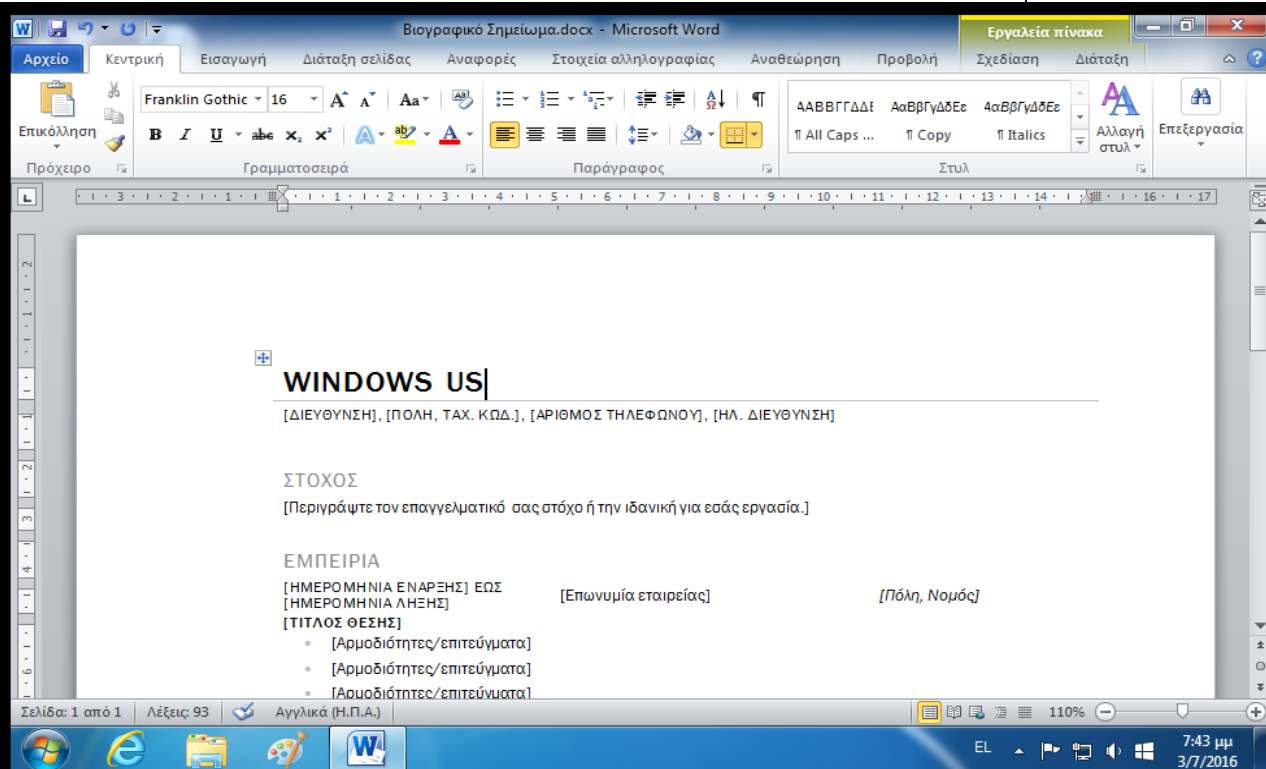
Βιογραφικό Σημείωμα.docx - Microsoft Word

Εργαλεία πίνακα

Αρχείο | Κεντρική | Εισαγωγή | Διάταξη σελίδας | Αναφορές | Στοιχεία αλληλογραφίας | Αναθεώρηση | Προβολή | Σχεδίαση | Διάταξη

Επικόλληση
Franklin Gothic | 16
Πρόχειρο | Γραμματοσειρά | Παράγραφος | Στυλ
ΑΑΒΒΓΓΔΔΕ ¶ All Caps ... | ΑαΒβΓγΔδΕε ¶ Copy | ΑαΒβΓγΔδΕε ¶ Italics
Αλλαγή στυλ
Επεξεργασία

WINDOWS US

[ΔΙΕΥΘΥΝΣΗ], [ΠΟΛΗ, ΤΑΧ. ΚΩΔ.], [ΑΡΙΘΜΟΣ ΤΗΛΕΦΩΝΟΥ], [ΗΛ. ΔΙΕΥΘΥΝΣΗ]

ΣΤΟΧΟΣ

[Περιγράψτε τον επαγγελματικό σας στόχο ή την ιδανική για εσάς εργασία.]

ΕΜΠΕΙΡΙΑ

[ΗΜΕΡΟΜΗΝΙΑ ΕΝΑΡΞΗΣ] ΕΩΣ [ΗΜΕΡΟΜΗΝΙΑ ΛΗΞΗΣ] [Επωνυμία εταιρείας] [Πόλη, Νομός]

[ΤΙΤΛΟΣ ΘΕΣΗΣ]

- [Αρμοδιότητες/επιτεύγματα]
- [Αρμοδιότητες/επιτεύγματα]
- [Αρμοδιότητες/επιτεύγματα]

Σελίδα: 1 από 1 | Λέξεις: 93 | Αγγλικά (Η.Π.Α.) | 110%

EL | 7:43 μμ | 3/7/2016